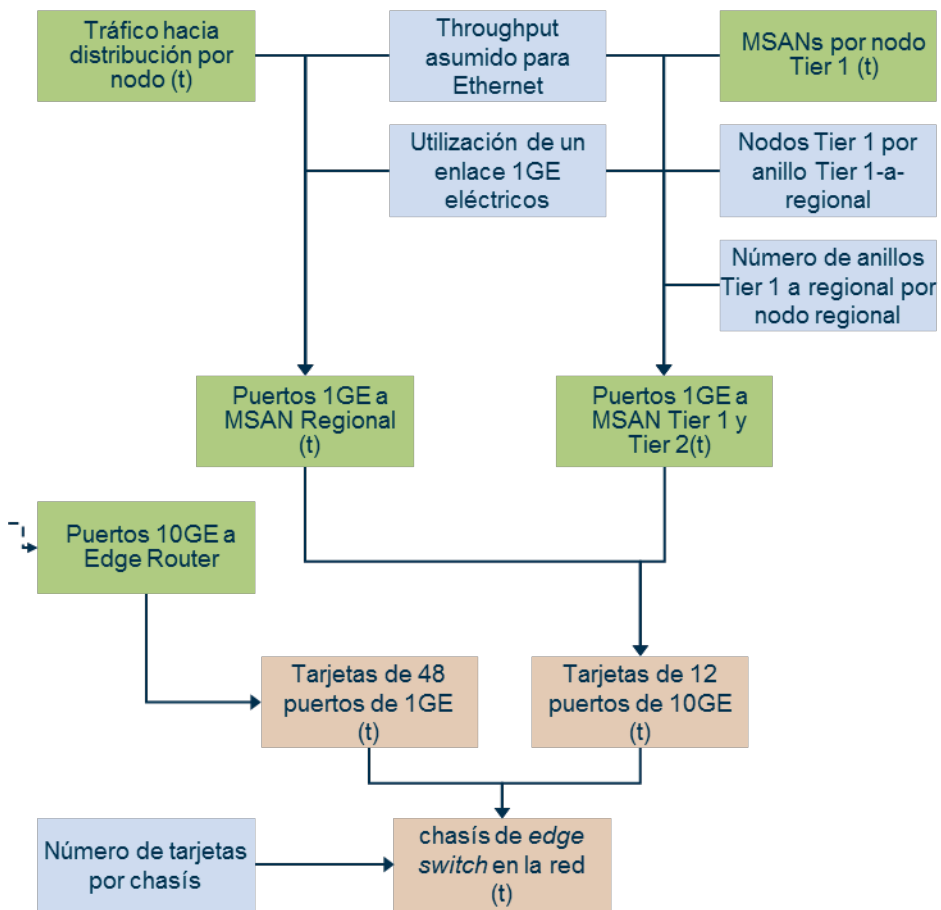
Tráfico hacia distribución por nodo (t)

Throughput asumido para Ethernet

MSANs por nodo Tier 1 (t)

Utilización de un enlace 1GE eléctricos

Nodos Tier 1 por anillo Tier 1-a-regional

Número de anillos Tier 1 a regional por nodo regional

Puertos 1GE a MSAN Regional (t)

Puertos 1GE a MSAN Tier 1 y Tier 2(t)

Puertos 10GE a Edge Router

Tarjetas de 48 puertos de 1GE (t)

Tarjetas de 12 puertos de 10GE (t)

Número de tarjetas por chasís

chasís de *edge switch* en la red (t)